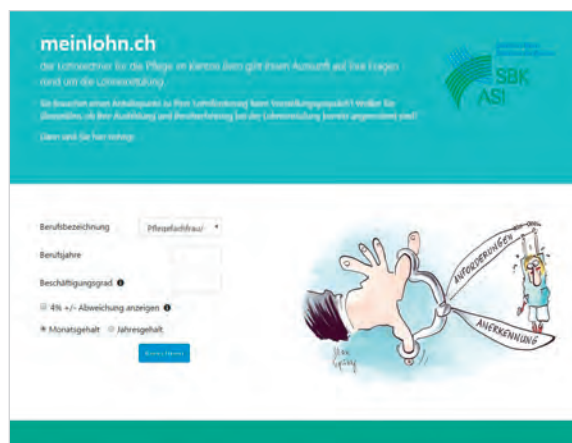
meinlohn.ch

der Lohnrechner für die Pflege im Kanton Bern gibt Ihnen Auskunft auf Ihre Fragen rund um die Lohneinstufung.

Sie brauchen einen Anhaltspunkt zu Ihrer Lohnforderung beim Vorstellungsgespräch? Wollen Sie überprüfen, ob Ihre Ausbildung und Berufserfahrung bei der Lohneinstufung korrekt angerechnet sind?

Dann sind Sie hier richtig!

SBK
ASI

Berufsbezeichnung
Pflegefachfrau/

Berufsjahre

Beschäftigungsgrad

4% +/- Abweichung anzeigen

Monatsgehalt
Jahresgehalt

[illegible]

ANFORDERUNGEN

ANERKENNUNG

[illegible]